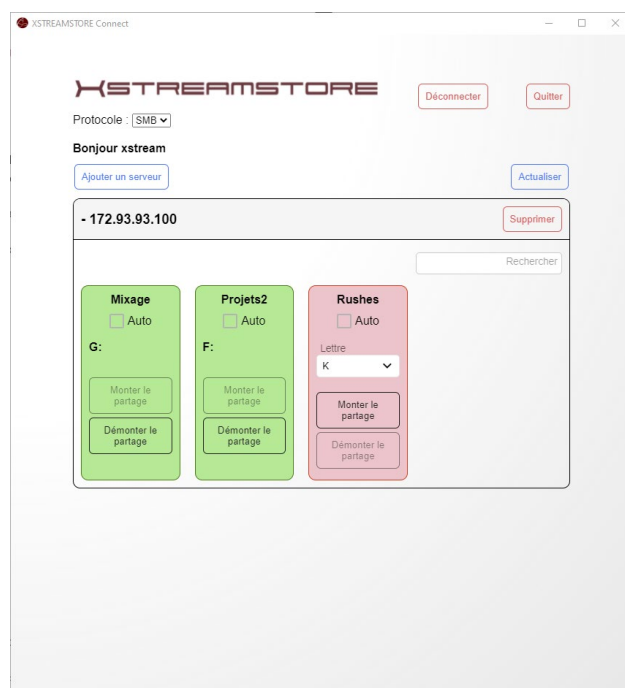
XSTREAMSTORE Connect

XSTREAMSTORE

Déconnecter

Quitter

Protocole : SMB

Bonjour xstream

Ajouter un serveur

Actualiser

- 172.93.93.100

Supprimer

Rechercher

Mixage
Auto
G:
Monter le partage
Démonter le partage

Projets2
Auto
F:
Monter le partage
Démonter le partage

Rushes
Auto
Lettre
K
Monter le partage
Démonter le partage